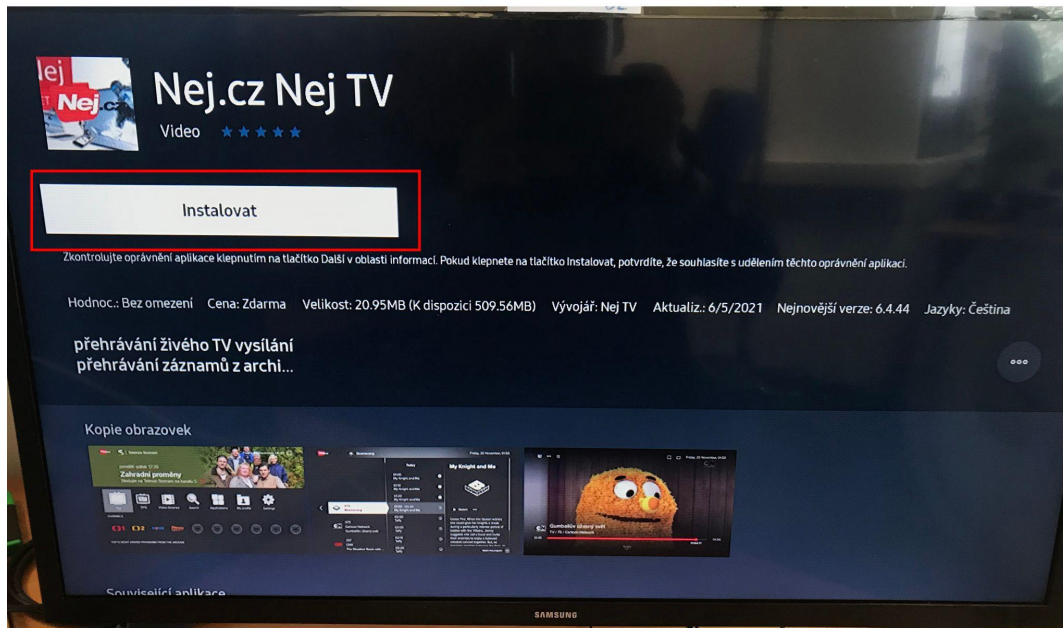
Nej.cz Nej TV
Video ★★★★★

Instalovat

Zkontrolujte oprávnění aplikace klepnutím na tlačítko Další v oblasti informací. Pokud klepnete na tlačítko Instalovat, potvrdíte, že souhlasíte s udělením těchto oprávnění aplikaci.

Hodnoc.: Bez omezení Cena: Zdarma Velikost: 20.95MB (K dispozici 509.56MB) Vývojář: Nej TV Aktualiz.: 6/5/2021 Nejnovější verze: 6.4.44 Jazyky: Čeština

přehrávání živého TV vysílání
přehrávání záznamů z archi...

Kopie obrazovek

Zahradní proměny

My Knight and Me

Gumballův úžasný svět

Související aplikace

SAMSUNG